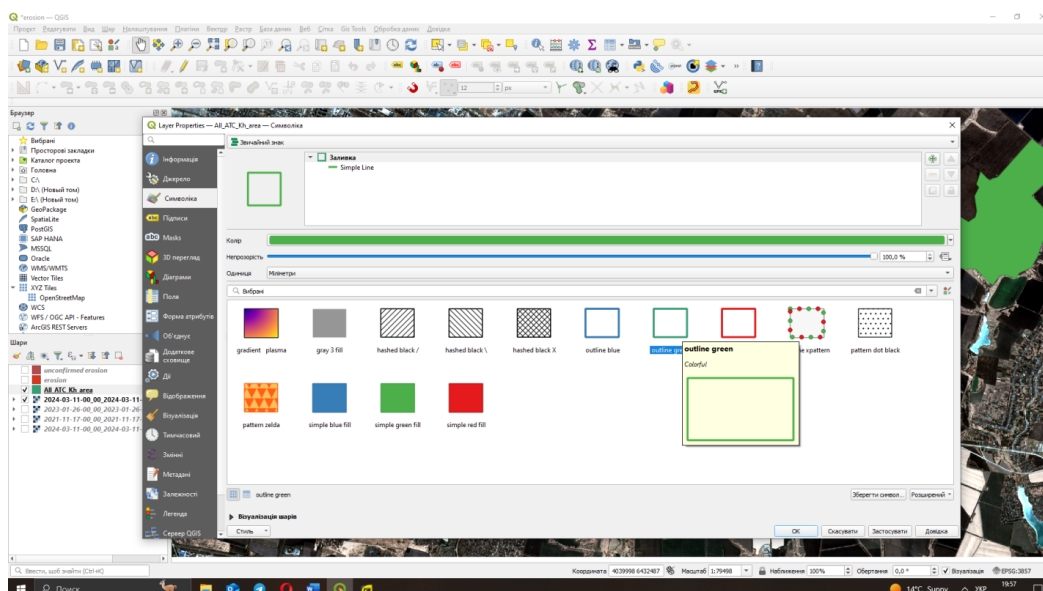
*erosion — QGIS

Проект Редагувати Вид Шар Налаштування Платіни Вектор Растр База даних Веб Сітка Geo Tools Обробка даних Довідка

12 px

Браузер

Вибрані
Просторові закладки
Каталог проекта
Головна
C:\
D:\ (Новый том)
E:\ (Новый том)
GeoPackage
SpatiaLite
PostGIS
SAP HANA
MSSQL
Oracle
WMS/WMTS
Vector Tiles
XYZ Tiles
OpenStreetMap
WCS
WFS / OGC API - Features
ArcGIS REST Servers

Шари

unconfirmed erosion
erosion
All ATC Kh area
2024-03-11-00_00_2024-03-11
2023-01-26-00_00_2023-01-26
2021-11-17-00_00_2021-11-17
2024-03-11-00_00_2024-03-11

Layer Properties — All_ATC_Kh_area — Символіка

Інформація
Джерело
Символіка
Підписи
Masks
3D перегляд
Діаграми
Поля
Форма атрибутів
Об'єднання
Додаткове сховище
Дії
Відображення
Візуалізація
Тимчасовий
Змінні
Метадані
Залежності
Легенда
Сервер QGIS

Звичайний знак

Заливка
Simple Line

Колір
Непрозорість 100,0 %
Одиниця Міліметри

Вибрані

gradient plasma
gray 3 fill
hashed black /
hashed black \
hashed black X
outline blue
outline green
outline red
outline xpattern
pattern dot black
pattern zelda
simple blue fill
simple green fill
simple red fill

outline green
Colorful

outline green

Зберегти символ...
Розширений

Візуалізація шарів

Стиль
OK
Скасувати
Застосувати
Довідка

Введіть, щоб знайти (Ctrl+K)
Координата 4039998 6432487
Масштаб 1:79498
Наближення 100%
Обертання 0,0 °
Візуалізація
EPSG:3857

Поиск
14°C Sunny
УКР
19:57